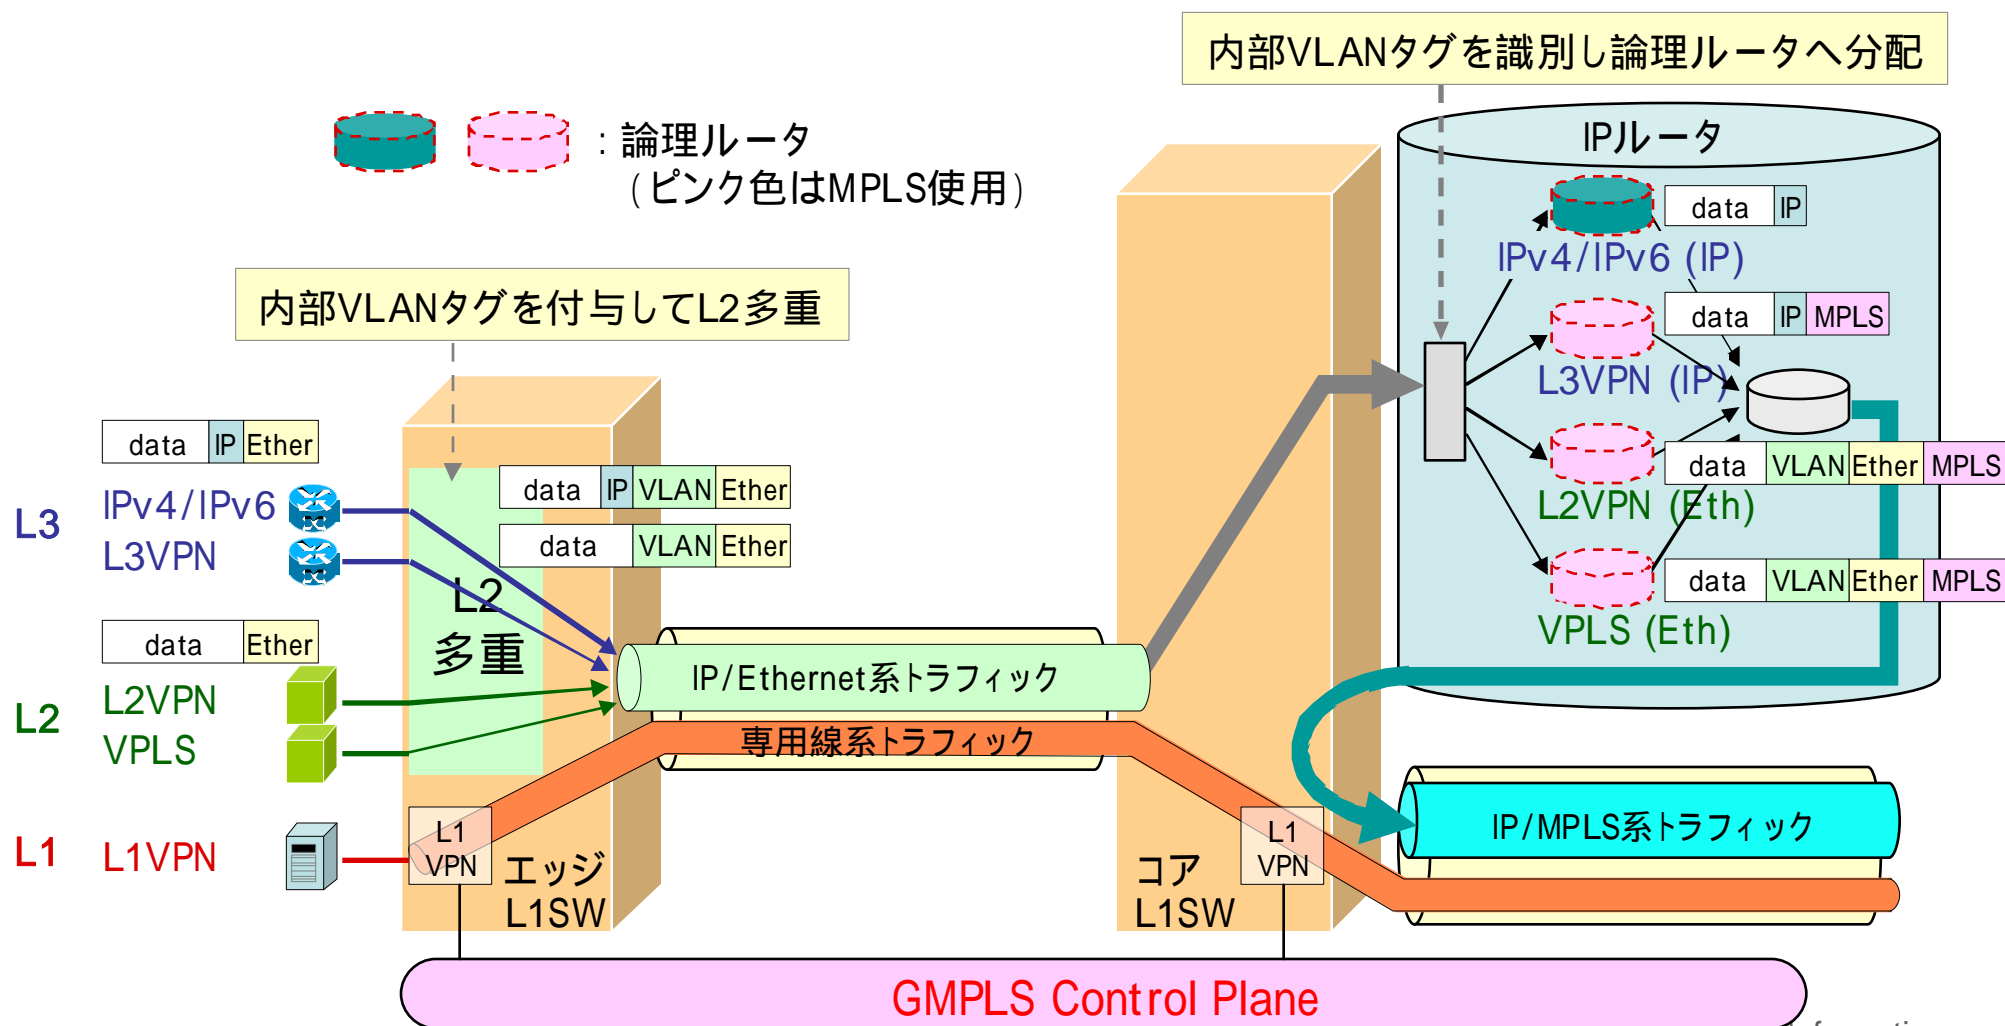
内部VLANタグを識別し論理ルータへ分配

：論理ルータ
（ピンク色はMPLS使用）

IPルータ

| data | IP |
|---|---|

IPv4/IPv6 (IP)

| data | IP | MPLS |
|---|---|---|

L3VPN (IP)

| data | VLAN | Ether | MPLS |
|---|---|---|---|

L2VPN (Eth)

| data | VLAN | Ether | MPLS |
|---|---|---|---|

VPLS (Eth)

内部VLANタグを付与してL2多重

| data | IP | Ether |
|---|---|---|

| data | IP | VLAN | Ether |
|---|---|---|---|

| data | VLAN | Ether |
|---|---|---|

L3 IPv4/IPv6
L3VPN

L2
多重

| data | Ether |
|---|---|

L2 L2VPN
VPLS

IP/Ethernet系トラフィック

専用線系トラフィック

IP/MPLS系トラフィック

L1 L1VPN

L1 VPN

エッジ L1SW

コア L1SW

L1 VPN

GMPLS Control Plane